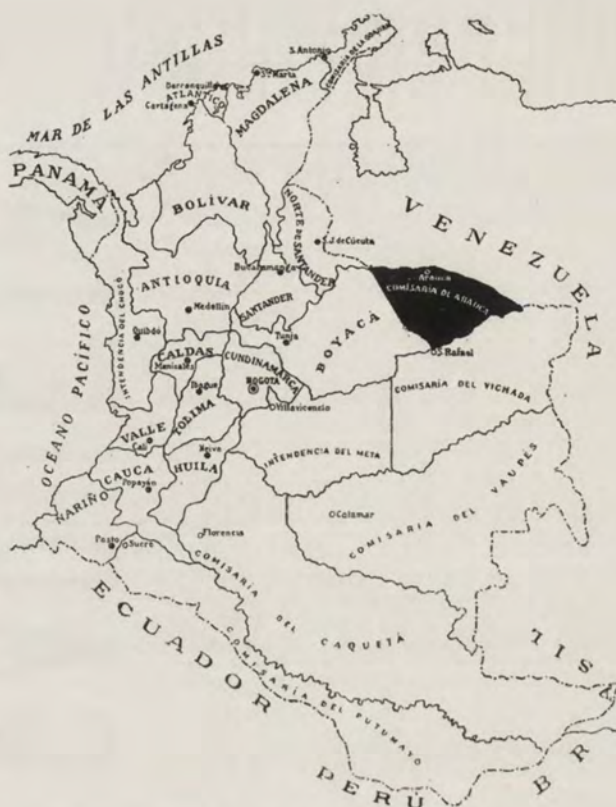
MAR DE LAS ANTILLAS
S. Antonio
Sta Marta
COMISARÍA DE LA GOAJIRA
Barranquilla
ATLANTICO
Cartagena
MAGDALENA
PANAMA
BOLIVAR
VENEZUELA
NORTE DE SANTANDER
S. de Cúcuta
Bucaramanga
ANTIOQUIA
Medellín
SANTANDER
Arauca
COMISARÍA DE ARAUCA
OCEANO PACIFICO
INTENDENCIA DEL CHOCÓ
Quibdó
Tunja
BOYACA
CALDAS
Manizales
CUNDINAMARCA
S. Rafael
Ibagué
BOGOTA
TOLIMA
Villavicencio
COMISARÍA DEL VICHADA
VALLE
Cali
Neiva
INTENDENCIA DEL META
CAUCA
Popayán
HUILA
COMISARÍA DEL VAUPES
NARIÑO
Calamar
Florencia
Pasto
Sucre
COMISARÍA DEL CAQUETÁ
ECUADOR
COMISARÍA DEL PUTUMAYO
PERU
BR
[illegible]IS